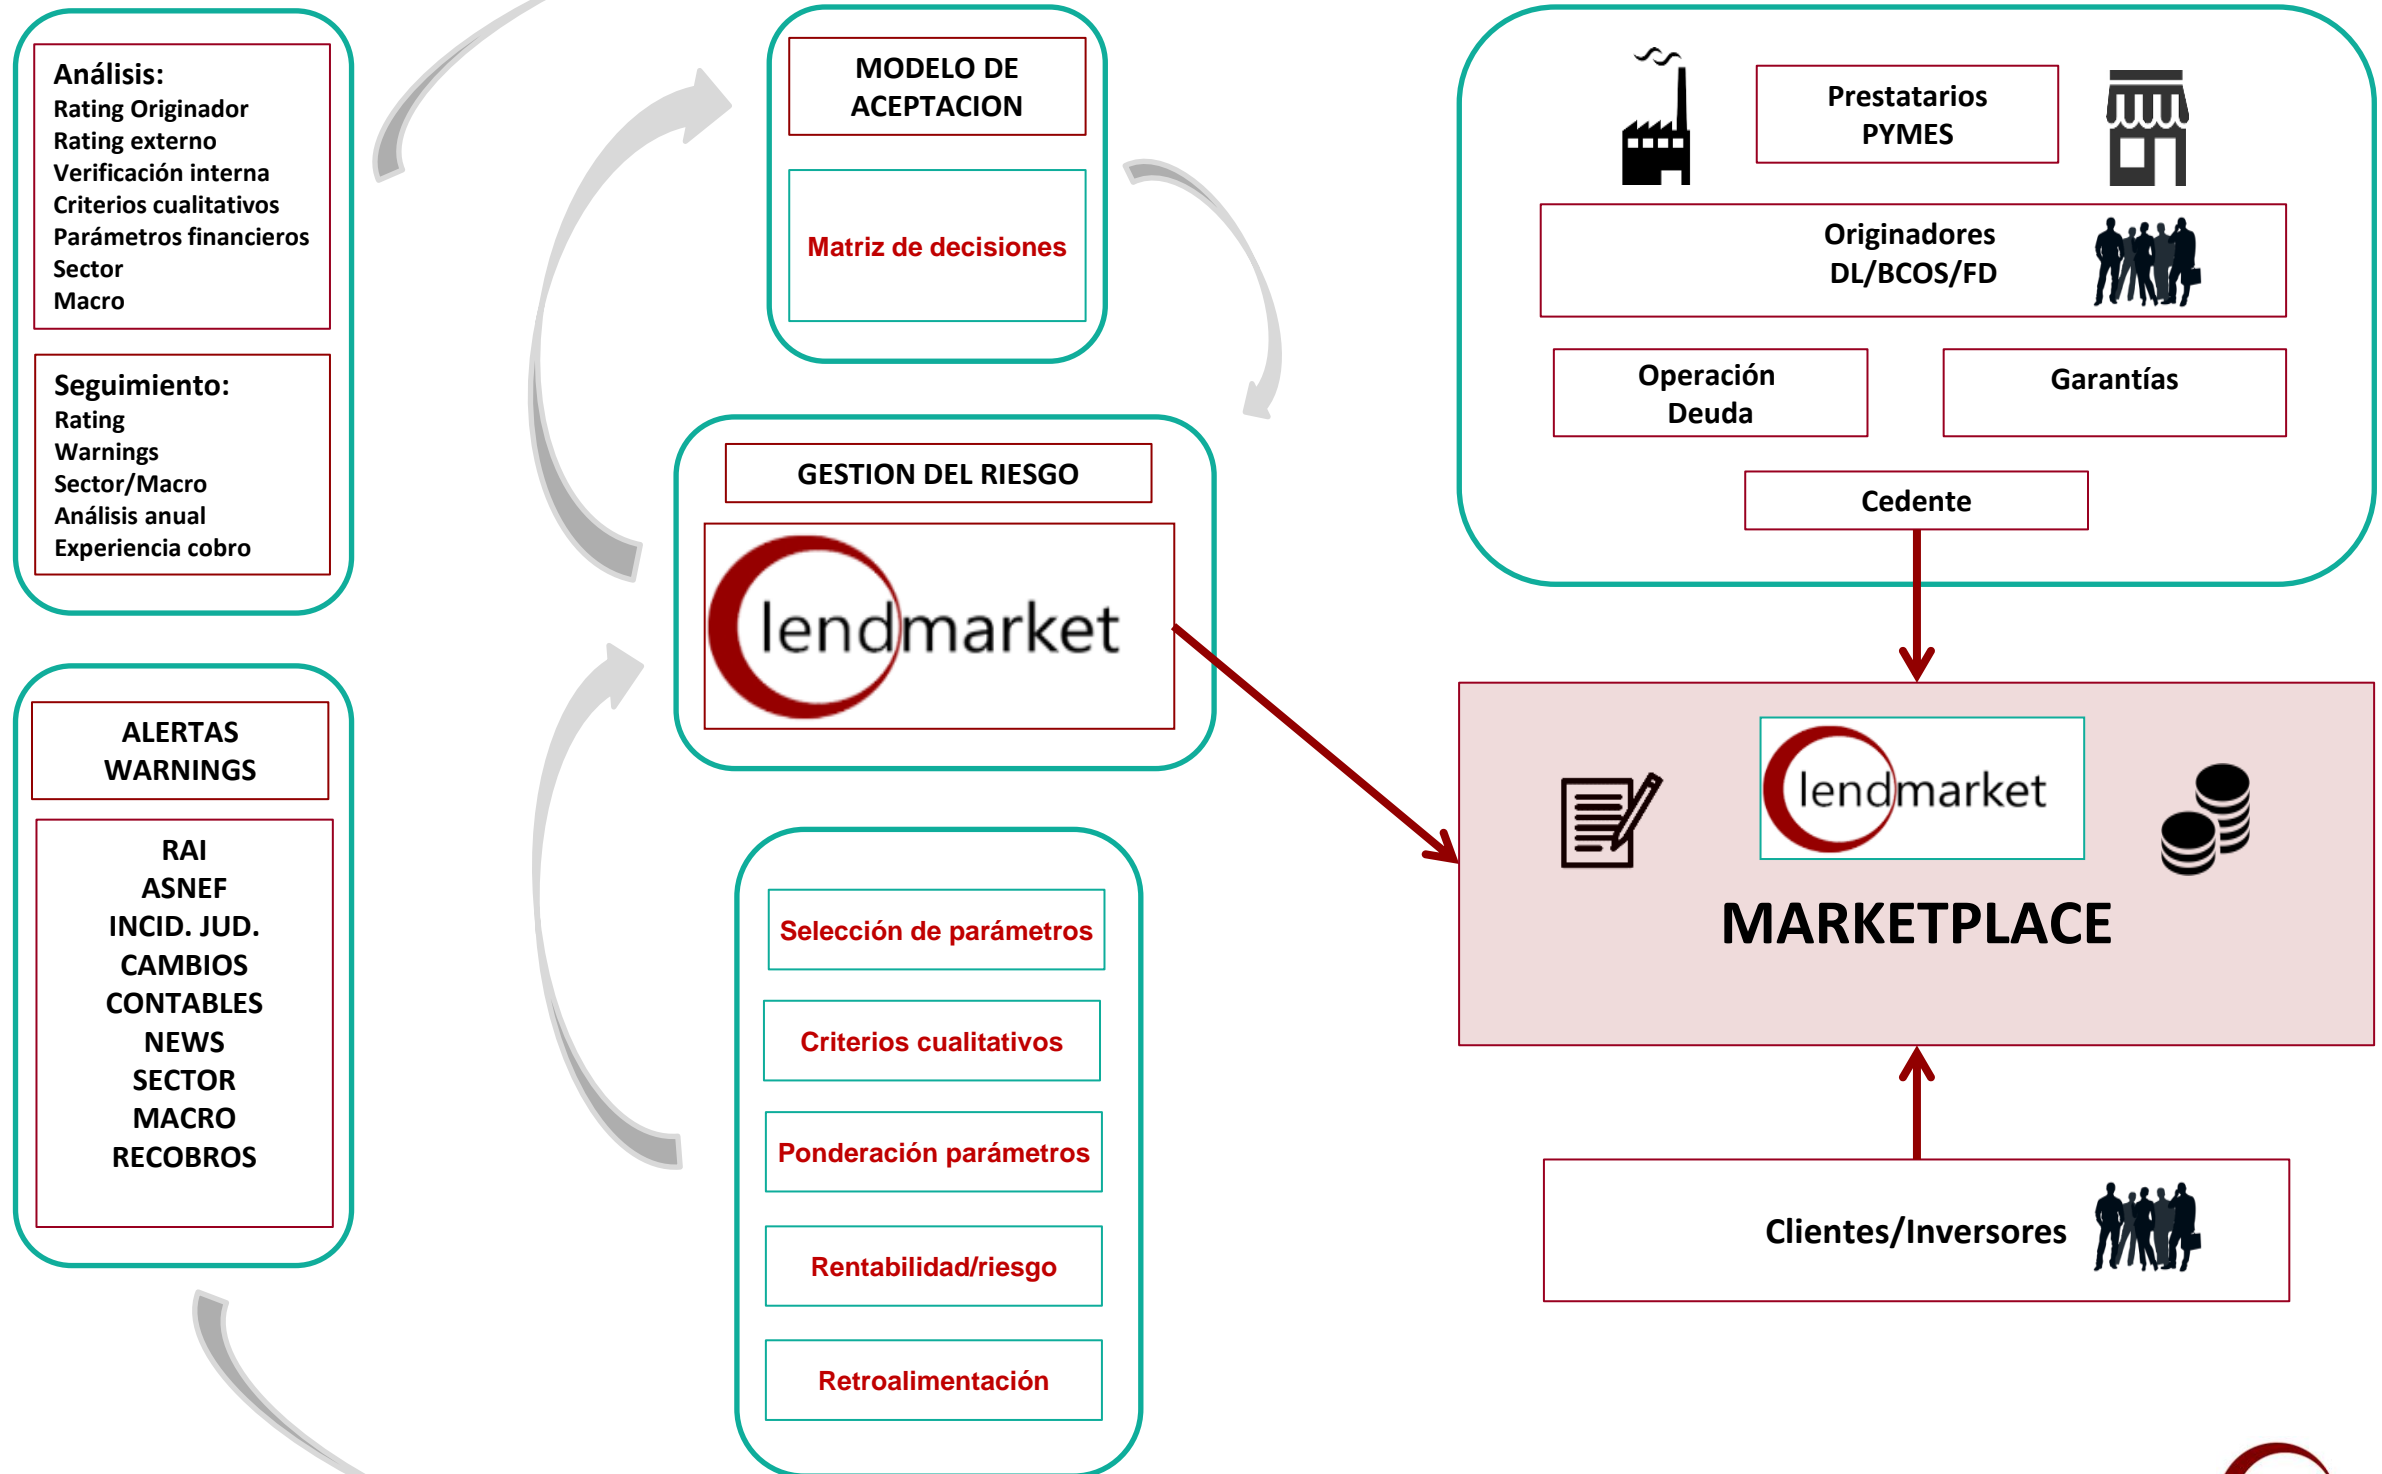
Análisis:
Rating Originador
Rating externo
Verificación interna
Criterios cualitativos
Parámetros financieros
Sector
Macro

Seguimiento:
Rating
Warnings
Sector/Macro
Análisis anual
Experiencia cobro

ALERTAS
WARNINGS

RAI
ASNEF
INCID. JUD.
CAMBIOS
CONTABLES
NEWS
SECTOR
MACRO
RECOBROS

MODELO DE ACEPTACION

Matriz de decisiones

GESTION DEL RIESGO

lendmarket

Selección de parámetros

Criterios cualitativos

Ponderación parámetros

Rentabilidad/riesgo

Retroalimentación

Prestatarios PYMES

Originadores DL/BCOS/FD

Operación Deuda

Garantías

Cedente

lendmarket

MARKETPLACE

Clientes/Inversores